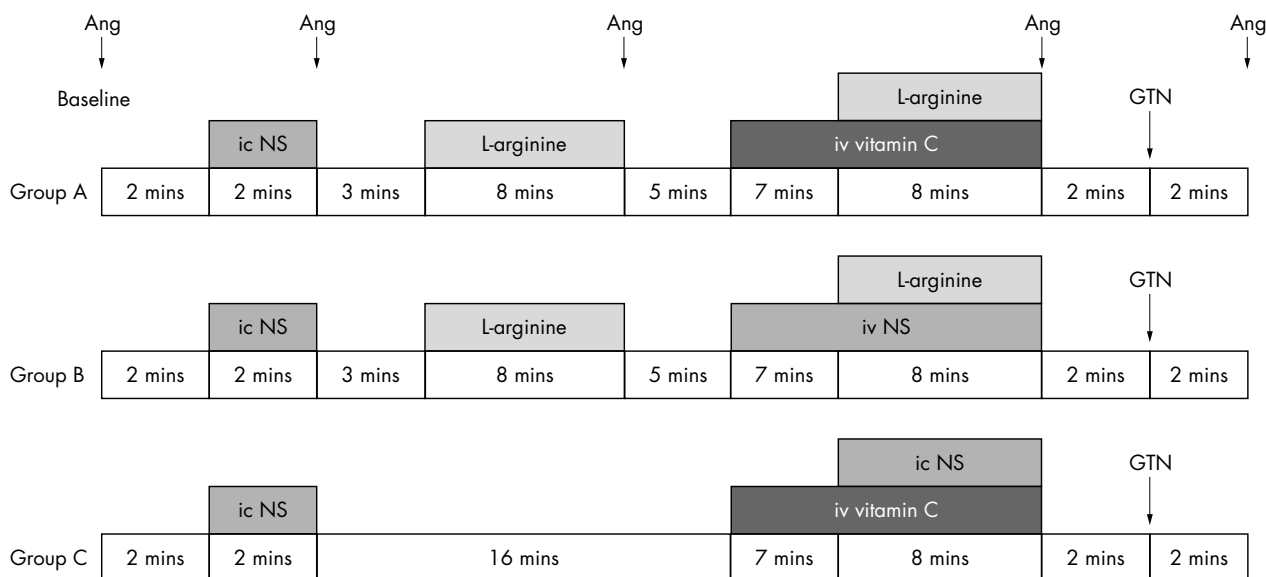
Ang Ang Ang Ang Ang

Baseline

L-arginine

GTN

ic NS

L-arginine

iv vitamin C

| Group A | 2 mins | 2 mins | 3 mins | 8 mins | 5 mins | 7 mins | 8 mins | 2 mins | 2 mins |
|---|---|---|---|---|---|---|---|---|---|

L-arginine

GTN

ic NS

L-arginine

iv NS

| Group B | 2 mins | 2 mins | 3 mins | 8 mins | 5 mins | 7 mins | 8 mins | 2 mins | 2 mins |
|---|---|---|---|---|---|---|---|---|---|

ic NS

GTN

ic NS

iv vitamin C

| Group C | 2 mins | 2 mins | 16 mins | 7 mins | 8 mins | 2 mins | 2 mins |
|---|---|---|---|---|---|---|---|